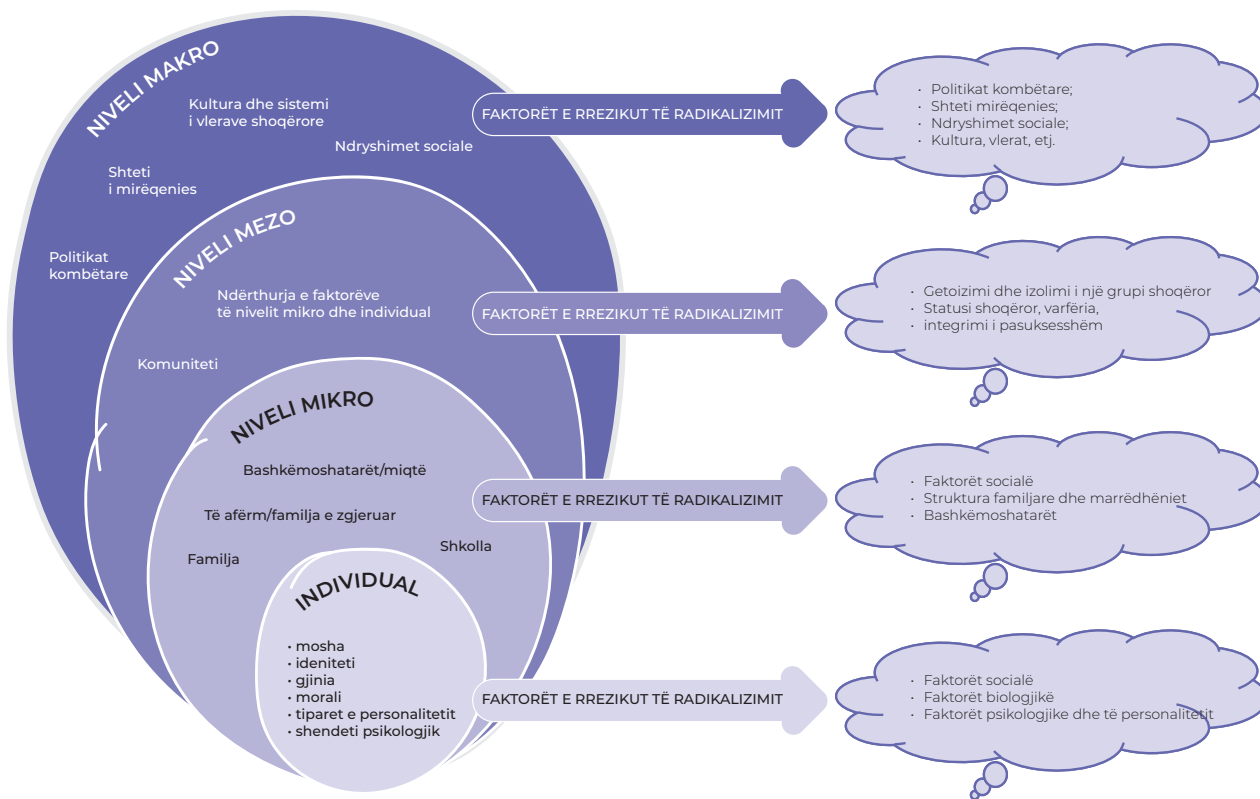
NIVELI MAKRO

Kultura dhe sistemi i vlerave shoqërore

Ndryshimet sociale

Shteti i mirëqenies

Politikat kombëtare

FAKTORËT E RREZIKUT TË RADIKALIZIMIT

• Politikat kombëtare;
• Shteti mirëqenies;
• Ndryshimet sociale;
• Kultura, vlerat, etj.

NIVELI MEZO

Ndërthurja e faktorëve të nivelit mikro dhe individual

Komuniteti

FAKTORËT E RREZIKUT TË RADIKALIZIMIT

• Getoizimi dhe izolimi i një grupi shoqëror
• Statusi shoqëror, varfëria,
• integrimi i pasuksesshëm

NIVELI MIKRO

Bashkëmoshatarët/miqtë

Të afërm/familja e zgjeruar

Familja

Shkolla

FAKTORËT E RREZIKUT TË RADIKALIZIMIT

• Faktorët socialë
• Struktura familjare dhe marrëdhëniet
• Bashkëmoshatarët

INDIVIDUAL

• mosha
• ideniteti
• gjinia
• morali
• tiparet e personalitetit
• shendeti psikologjik

FAKTORËT E RREZIKUT TË RADIKALIZIMIT

• Faktorët socialë
• Faktorët biologjikë
• Faktorët psikologjike dhe të personalitetit